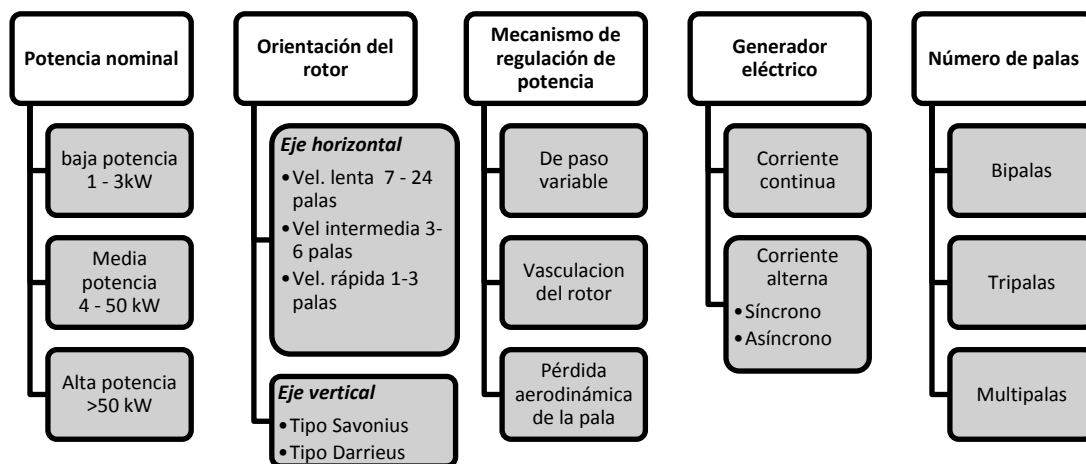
Potencia nominal

baja potencia 1 - 3kW

Media potencia 4 - 50 kW

Alta potencia >50 kW

Orientación del rotor

*Eje horizontal*
• Vel. lenta 7 - 24 palas
• Vel intermedia 3-6 palas
• Vel. rápida 1-3 palas

*Eje vertical*
• Tipo Savonius
• Tipo Darrieus

Mecanismo de regulación de potencia

De paso variable

Vasculacion del rotor

Pérdida aerodinámica de la pala

Generador eléctrico

Corriente continua

Corriente alterna
• Síncrono
• Asíncrono

Número de palas

Bipalas

Tripalas

Multipalas